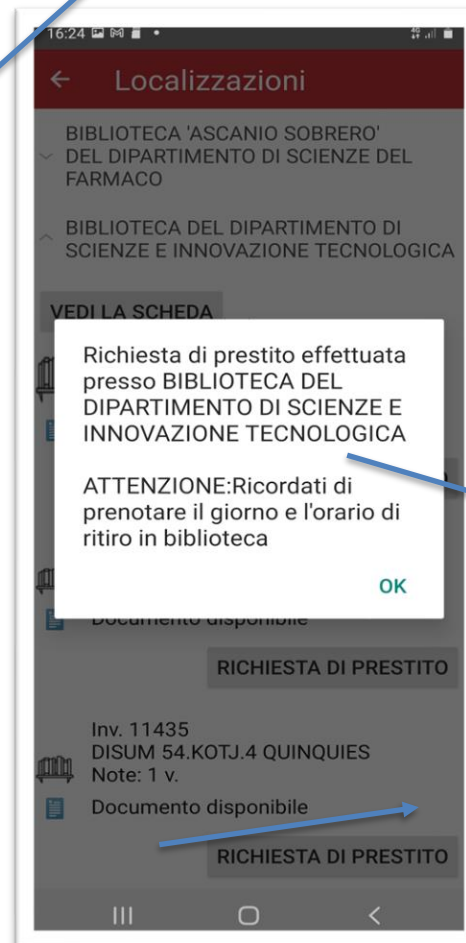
16:24

Localizzazioni

BIBLIOTECA 'ASCANIO SOBRERO' DEL DIPARTIMENTO DI SCIENZE DEL FARMACO

BIBLIOTECA DEL DIPARTIMENTO DI SCIENZE E INNOVAZIONE TECNOLOGICA

VEDI LA SCHEDA

Richiesta di prestito effettuata presso BIBLIOTECA DEL DIPARTIMENTO DI SCIENZE E INNOVAZIONE TECNOLOGICA

ATTENZIONE:Ricordati di prenotare il giorno e l'orario di ritiro in biblioteca

OK

Documento disponibile

RICHIESTA DI PRESTITO

Inv. 11435
DISUM 54.KOTJ.4 QUINQUIES
Note: 1 v.

Documento disponibile

RICHIESTA DI PRESTITO